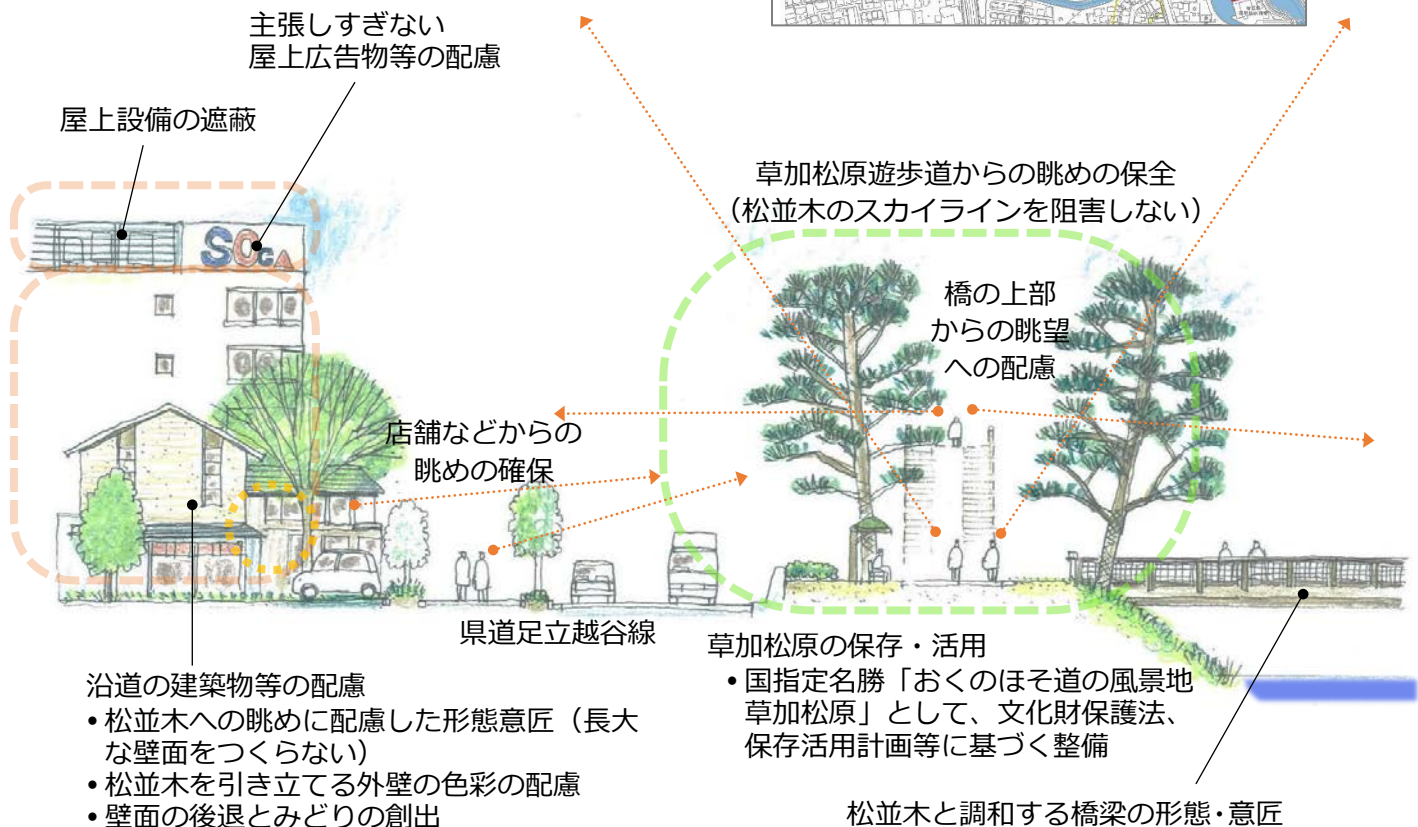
主張しすぎない
屋上広告物等の配慮

屋上設備の遮蔽

SOCA

草加松原遊歩道からの眺めの保全
（松並木のスカイラインを阻害しない）

橋の上部
からの眺望
への配慮

店舗などからの
眺めの確保

県道足立越谷線

草加松原の保存・活用
• 国指定名勝「おくのほそ道の風景地 草加松原」として、文化財保護法、保存活用計画等に基づく整備

沿道の建築物等の配慮
• 松並木への眺めに配慮した形態意匠（長大な壁面をつくらない）
• 松並木を引き立てる外壁の色彩の配慮
• 壁面の後退とみどりの創出

松並木と調和する橋梁の形態・意匠